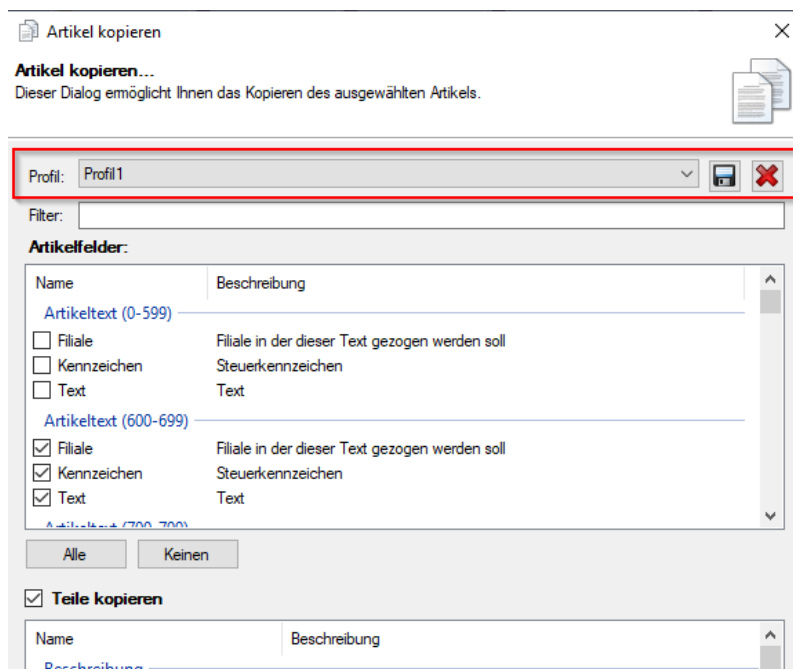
Artikel kopieren

Artikel kopieren...
Dieser Dialog ermöglicht Ihnen das Kopieren des ausgewählten Artikels.

Profil: Profil1

Filter:

Artikelfelder:

| Name | Beschreibung |
|---|---|
| Artikeltext (0-599) | |
| Filiale | Filiale in der dieser Text gezogen werden soll |
| Kennzeichen | Steuerkennzeichen |
| Text | Text |
| Artikeltext (600-699) | |
| Filiale | Filiale in der dieser Text gezogen werden soll |
| Kennzeichen | Steuerkennzeichen |
| Text | Text |
| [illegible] | |

Alle Keinen

Teile kopieren

| Name | Beschreibung |
|---|---|
| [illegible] | |